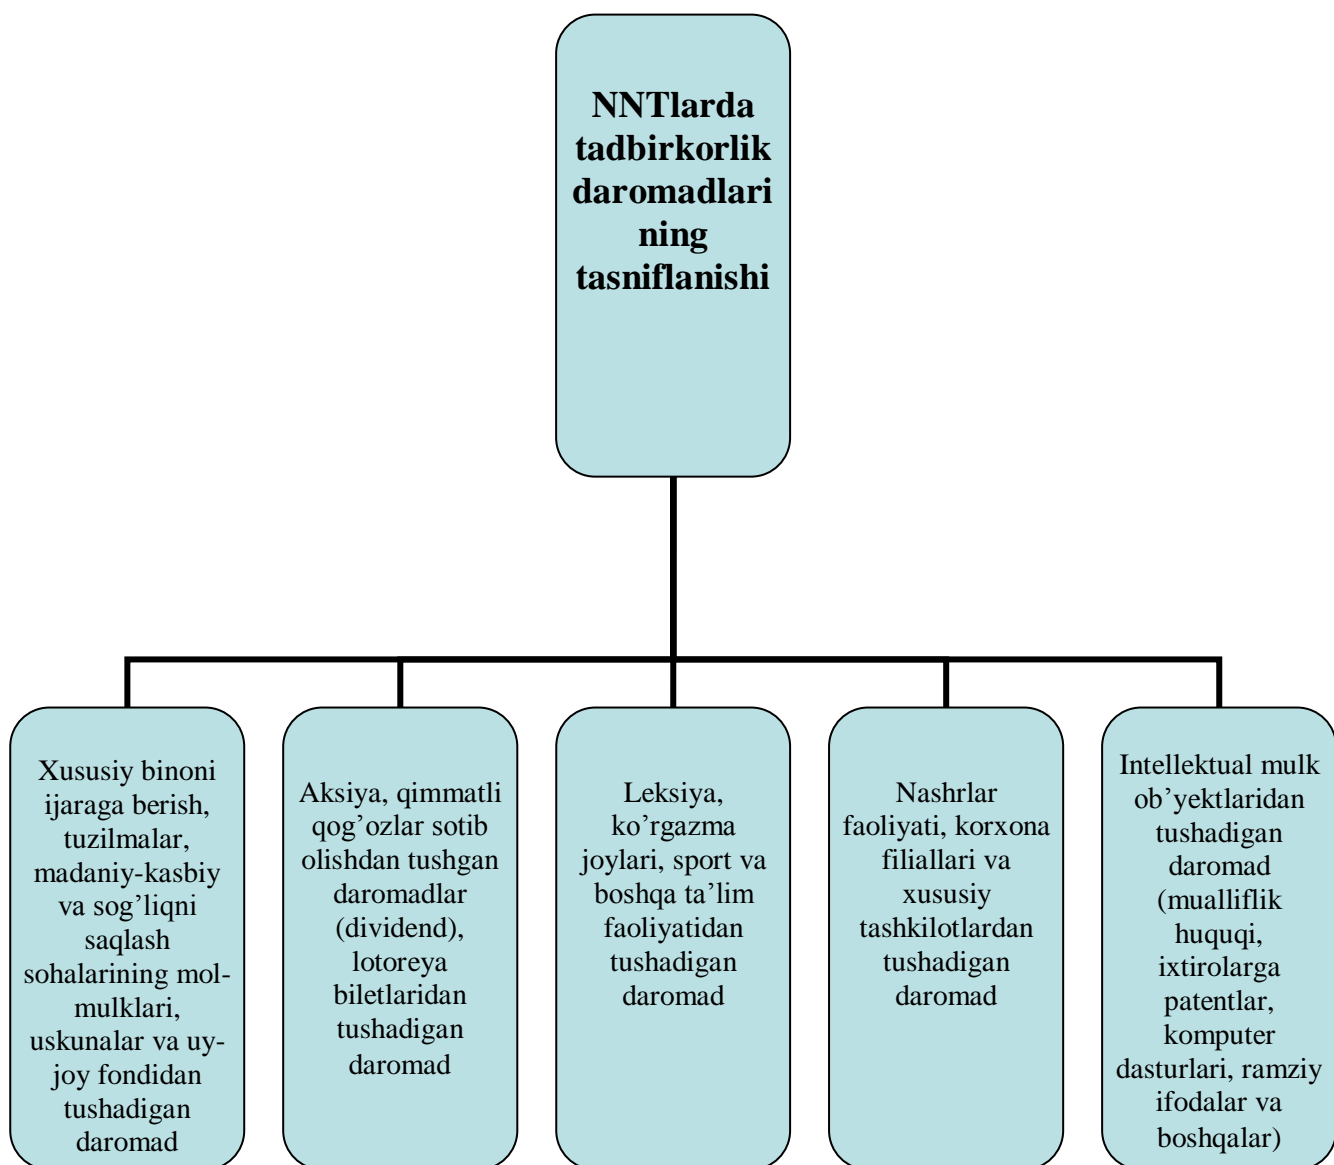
NNTlarda tadbirkorlik daromadlari ning tasniflanishi

Xususiy binoni ijaraga berish, tuzilmalar, madaniy-kasbiy va sog'liqni saqlash sohalarining mol-mulklari, uskunalar va uy-joy fondidan tushadigan daromad

Aksiya, qimmatli qog'ozlar sotib olishdan tushgan daromadlar (dividend), lotoreya biletlaridan tushadigan daromad

Leksiya, ko'rgazma joylari, sport va boshqa ta'lim faoliyatidan tushadigan daromad

Nashrlar faoliyati, korxona filiallari va xususiy tashkilotlardan tushadigan daromad

Intellektual mulk ob'yektlaridan tushadigan daromad (mualliflik huquqi, ixtirolarga patentlar, komputer dasturlari, ramziy ifodalar va boshqalar)